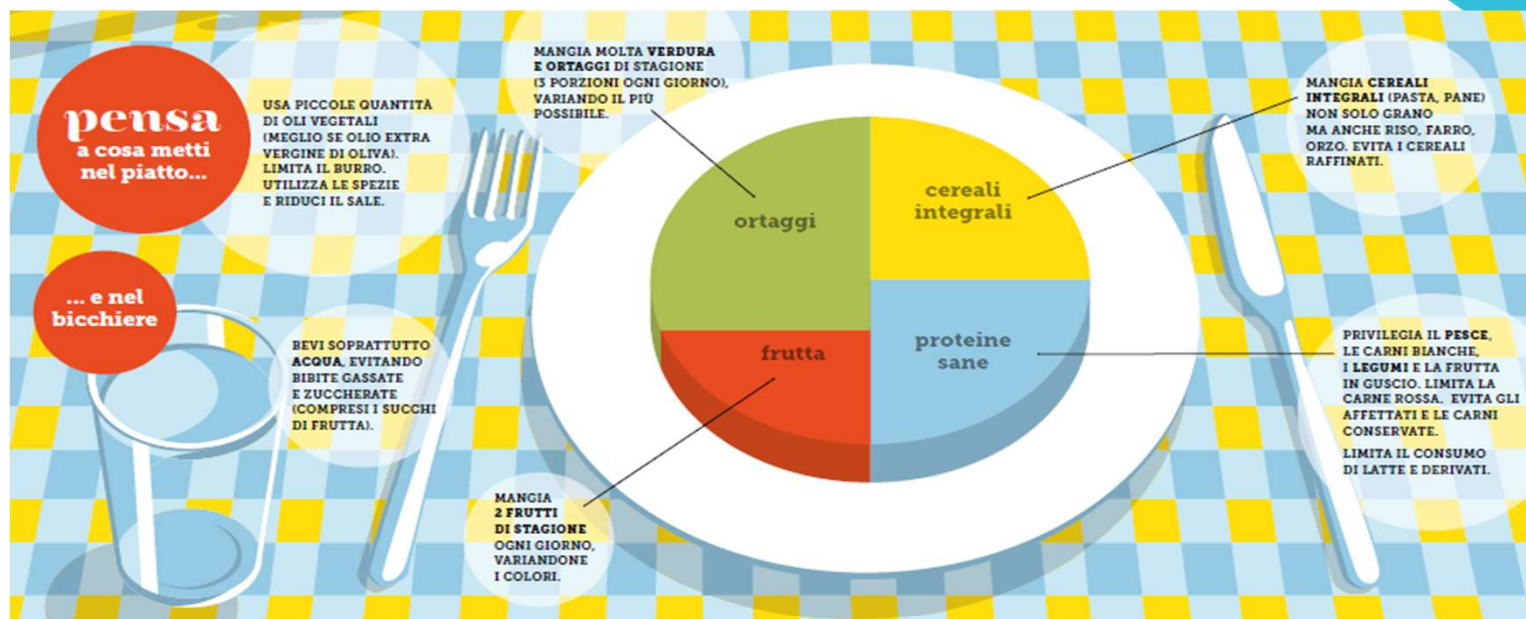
pensa a cosa metti nel piatto...

USA PICCOLE QUANTITÀ DI OLI VEGETALI (MEGLIO SE OLIO EXTRA VERGINE DI OLIVA). LIMITA IL BURRO. UTILIZZA LE SPEZIE E RIDUCI IL SALE.

MANGIA MOLTA VERDURA E ORTAGGI DI STAGIONE (3 PORZIONI OGNI GIORNO), VARIANDO IL PIÙ POSSIBILE.

MANGIA CEREALI INTEGRALI (PASTA, PANE) NON SOLO GRANO MA ANCHE RISO, FARRO, ORZO. EVITA I CEREALI RAFFINATI.

ortaggi

cereali integrali

frutta

proteine sane

... e nel bicchiere

BEVI SOPRATTUTTO ACQUA, EVITANDO BIBITE GASSATE E ZUCCHERATE (COMPRESI I SUCCHI DI FRUTTA).

PRIVILEGIA IL PESCE, LE CARNI BIANCHE, I LEGUMI E LA FRUTTA IN GUSCIO. LIMITA LA CARNE ROSSA. EVITA GLI AFFETTATI E LE CARNI CONSERVATE.

LIMITA IL CONSUMO DI LATTE E DERIVATI.

MANGIA 2 FRUTTI DI STAGIONE OGNI GIORNO, VARIANDONE I COLORI.